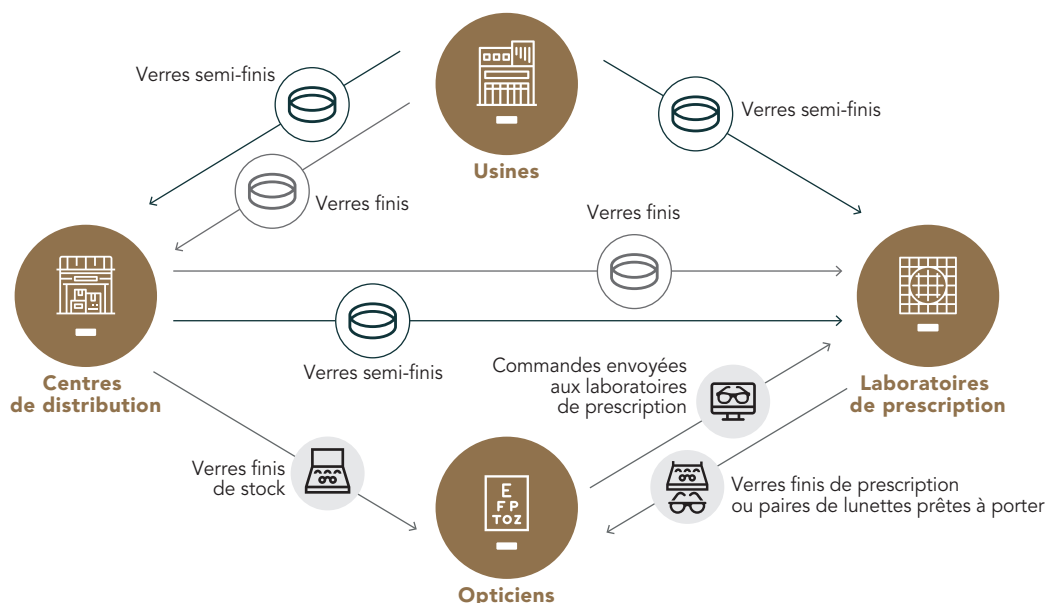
Verres semi-finis

Usines

Verres semi-finis

Verres finis

Verres finis

Centres de distribution

Verres semi-finis

Laboratoires de prescription

Commandes envoyées aux laboratoires de prescription

Verres finis de stock

E
F P
T O Z

Verres finis de prescription ou paires de lunettes prêtes à porter

Opticiens